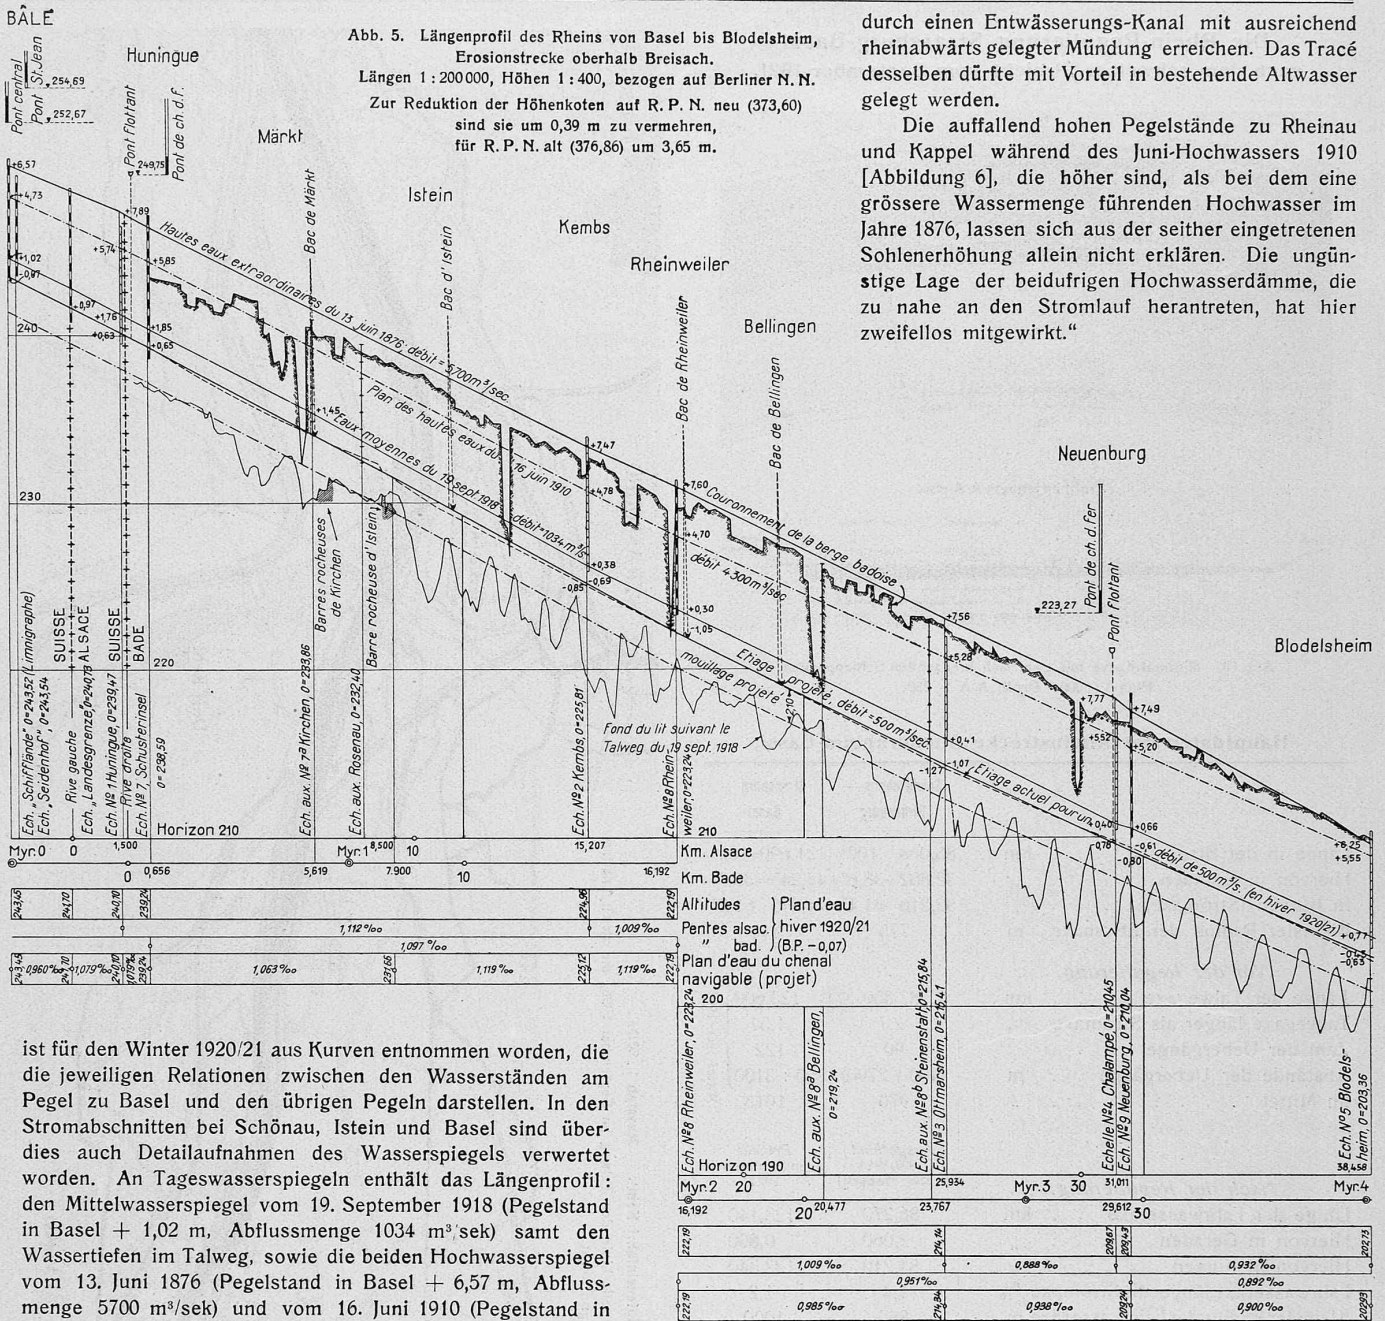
BÂLE

Huningue

Abb. 5. Längenprofil des Rheins von Basel bis Blodelsheim, Erosionstrecke oberhalb Breisach.
Längen 1 : 200000, Höhen 1 : 400, bezogen auf Berliner N. N.
Zur Reduktion der Höhenkoten auf R. P. N. neu (373,60) sind sie um 0,39 m zu vermehren, für R. P. N. alt (376,86) um 3,65 m.

durch einen Entwässerungs-Kanal mit ausreichend rheinabwärts gelegter Mündung erreichen. Das Tracé desselben dürfte mit Vorteil in bestehende Altwasser gelegt werden.

Die auffallend hohen Pegelstände zu Rheinau und Kappel während des Juni-Hochwassers 1910 [Abbildung 6], die höher sind, als bei dem eine grössere Wassermenge führenden Hochwasser im Jahre 1876, lassen sich aus der seither eingetretenen Sohlenerhöhung allein nicht erklären. Die ungünstige Lage der beidufrigen Hochwasserdämme, die zu nahe an den Stromlauf herantreten, hat hier zweifellos mitgewirkt."

Pont central Pont St. Jean 254,69 252,67 Pont Flottant Pont de ch. d. f. 249,75

Märkt Istein Kembs Rheinweiler Bellingen Neuenburg Blodelsheim

+6,57 +4,73 +1,02 -0,97 240 +5,74 +0,97 +1,76 +0,63 +7,89 +5,85 +1,85 +0,65

Hautes eaux extraordinaires du 13 juin 1876, débit = 5700 m³/sec.
Plan des hautes eaux du 16 juin 1910
Eaux moyennes du 19 sept. 1918 débit = 1034 m³/s
Couronnement de la berge badoise
débit 4300 m³/sec
Etiage projeté, débit = 500 m³/sec
mouillage projeté
Fond du lit suivant le Talweg du 19 sept. 1918
Etiage actuel pour un débit de 500 m³/s. (en hiver 1920/21)

Bac de Märkt Bac d'Istein Bac de Rheinweiler Bac de Bellingen
Barres rocheuses de Kirchen Barre rocheuse d'Istein

+1,45 +7,47 +4,78 +7,60 +4,70 +0,38 -0,69 -0,85 +0,30 -1,05 -2,10 +7,56 +5,28 +0,41 -1,27 1,07 +7,77 +5,52 +7,49 +5,20 +0,40 -0,61 +0,66 -0,78 -0,80 +8,25 +5,55 +0,77 -0,25 -0,63

230 220 210 200 190

223,27 Pont de ch. d. fer Pont Flottant

SUISSE ALSACE SUISSE BADE

Ech. „Schifflände" 0=243,52 (Limnigraphe) Ech. „Seidenhof" 0=243,54 Rive gauche Ech. „Landesgrenze" 0=240,73 Ech. N° 1 Huningue 0=239,47 Rive droite Ech. N° 7 Schusterinsel 0=238,59 Ech. aux. N° 7a Kirchen 0=233,86 Ech. aux. Rosenau 0=232,40 Ech. N° 2 Kembs 0=225,81 Ech. N° 8 Rheinweiler 0=222,24

Horizon 210
Myr. 0 0 1,500 0 0,656 5,619 Myr. 1 8,500 10 7,900 10 15,207 16,192 210
Km. Alsace
Km. Bade

243,45 241,10 240,10 239,24 224,96 222,19
Altitudes
Pentes alsac.
" bad.
Plan d'eau hiver 1920/21 (B.P. -0,07)
1,112 ‰ 1,009 ‰ 1,097 ‰
243,45 0,960 ‰ 241,10 1,079 ‰ 240,10 1,019 ‰ 239,24 1,063 ‰ 231,66 1,119 ‰ 225,12 1,119 ‰ 222,19
Plan d'eau du chenal navigable (projet)

Ech. N° 8 Rheinweiler, 0=222,24 Ech. aux. N° 8a Bellingen, 0=219,24 Ech. aux. N° 8b Steinenstatt 0=215,84 Ech. N° 3 Ottmarsheim, 0=215,41 Echelle N° 4 Chalampé, 0=210,45 Ech. N° 9 Neuenburg, 0=210,04 Ech. N° 5 Blodelsheim, 0=203,36

Horizon 190
Myr. 2 20 16,192 20 20,477 23,767 25,934 Myr. 3 30 31,011 29,612 30 38,458 Myr. 4
222,19 214,16 208,61 209,43 202,73
1,009 ‰ 0,888 ‰ 0,932 ‰
0,951 ‰ 0,892 ‰
222,19 0,985 ‰ 214,34 0,938 ‰ 209,24 0,900 ‰ 202,93

ist für den Winter 1920/21 aus Kurven entnommen worden, die die jeweiligen Relationen zwischen den Wasserständen am Pegel zu Basel und den übrigen Pegeln darstellen. In den Stromabschnitten bei Schönau, Istein und Basel sind überdies auch Detailaufnahmen des Wasserspiegels verwertet worden. An Tageswasserspiegeln enthält das Längenprofil: den Mittelwasserspiegel vom 19. September 1918 (Pegelstand in Basel + 1,02 m, Abflussmenge 1034 m³/sek) samt den Wassertiefen im Talweg, sowie die beiden Hochwasserspiegel vom 13. Juni 1876 (Pegelstand in Basel + 6,57 m, Abflussmenge 5700 m³/sek) und vom 16. Juni 1910 (Pegelstand in